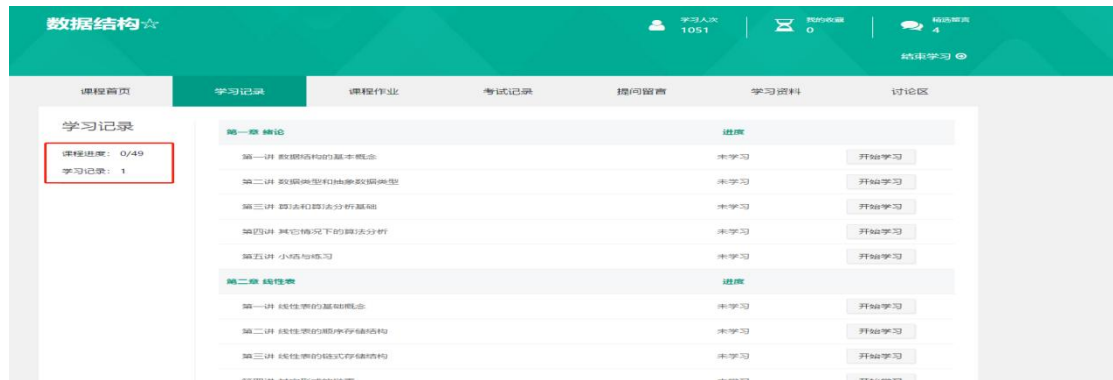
数据结构☆

学习人次 1051
我的收藏 0
精选留言 4

结束学习

课程首页 | 学习记录 | 课程作业 | 考试记录 | 提问留言 | 学习资料 | 讨论区

学习记录

课程进度：0/49
学习记录：1

| 第一章 绪论 | 进度 | |
|---|---|---|
| 第一讲 数据结构的基本概念 | 未学习 | 开始学习 |
| 第二讲 数据类型和抽象数据类型 | 未学习 | 开始学习 |
| 第三讲 算法和算法分析基础 | 未学习 | 开始学习 |
| 第四讲 其它情况下的算法分析 | 未学习 | 开始学习 |
| 第五讲 小结与练习 | 未学习 | 开始学习 |
| 第二章 线性表 | 进度 | |
| 第一讲 线性表的基础概念 | 未学习 | 开始学习 |
| 第二讲 线性表的顺序存储结构 | 未学习 | 开始学习 |
| 第三讲 线性表的链式存储结构 | 未学习 | 开始学习 |
| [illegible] | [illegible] | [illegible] |